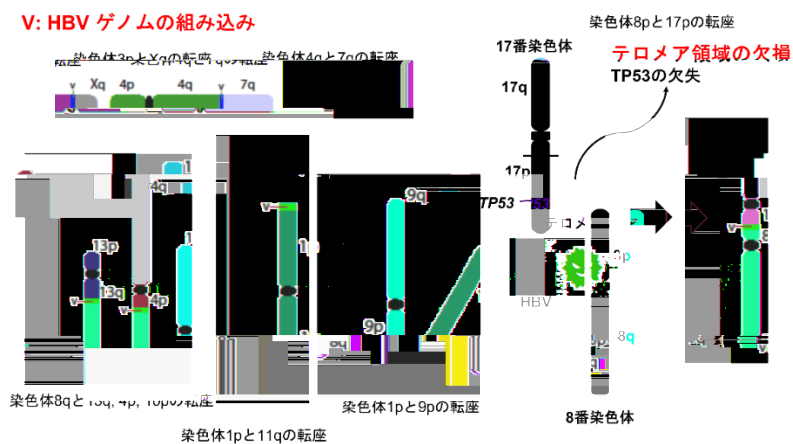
V: HBV ゲノムの組み込み

染色体8pと17pの転座

17番染色体

テロメア領域の欠損

TP53の欠失

染色体3pとXqの転座 染色体4qと7qの転座

v Xq 4p 4q v 7q

17q

17p

TP53

テロメ

13p

13q

4q

4p

v

v

v

9q

1

9p

HBV

8q

8番染色体

染色体8qと13q, 4p, 16pの転座

染色体1pと9pの転座

染色体1pと11qの転座